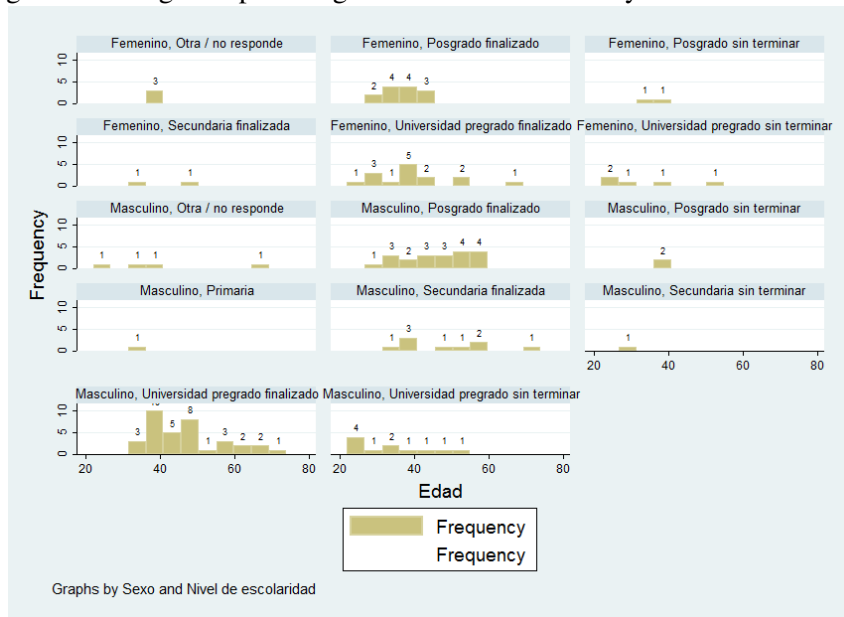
Femenino, Otra / no responde

Femenino, Posgrado finalizado

Femenino, Posgrado sin terminar

Femenino, Secundaria finalizada

Femenino, Universidad pregrado finalizado

Femenino, Universidad pregrado sin terminar

Masculino, Otra / no responde

Masculino, Posgrado finalizado

Masculino, Posgrado sin terminar

Masculino, Primaria

Masculino, Secundaria finalizada

Masculino, Secundaria sin terminar

Masculino, Universidad pregrado finalizado

Masculino, Universidad pregrado sin terminar

Frequency

0 5 10

3

2 4 4 3

1 1

1 1

1 3 1 5 2 2 1

2 1 1 1

1 1 1 1

1 3 2 3 3 4 4

2

1

1 3 1 1 2 1

1

3 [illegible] 5 8 1 3 2 2 1

4 1 2 1 1 1 1

20 40 60 80

Edad

Frequency

Frequency

Graphs by Sexo and Nivel de escolaridad